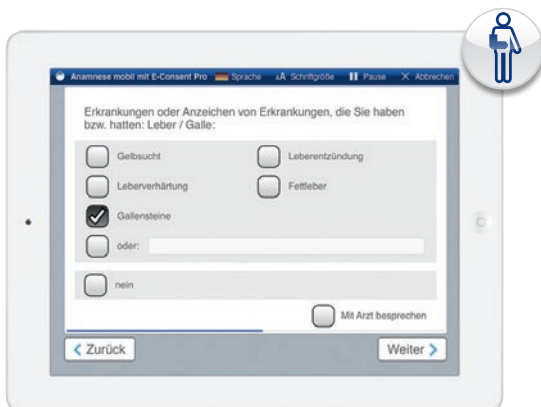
Anamnese mobil mit E-Consent Pro Sprache Schriftgröße Pause Abbrechen

Erkrankungen oder Anzeichen von Erkrankungen, die Sie haben bzw. hatten: Leber / Galle:

Gelbsucht

Leberentzündung

Leberverhärtung

Fettleber

Gallensteine

oder:

nein

Mit Arzt besprechen

Zurück

Weiter